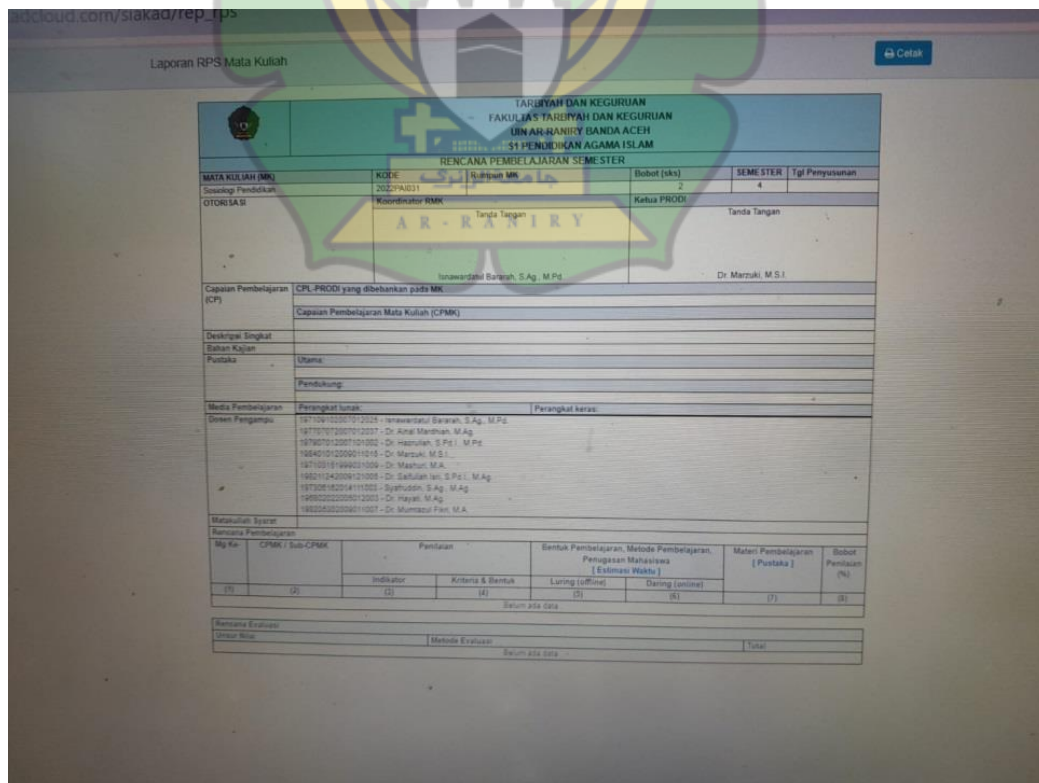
adcloud.com/siakad/rep_rps

Laporan RPS Mata Kuliah

Cetak

TARBIYAH DAN KEGURUAN
FAKULTAS TARBIYAH DAN KEGURUAN
UIN AR-RANIRY BANDA ACEH
S1 PENDIDIKAN AGAMA ISLAM

RENCANA PEMBELAJARAN SEMESTER

| MATA KULIAH (MK) | KODE | Rumpun MK | Bobot (sks) | SEMESTER | Tgl Penyusunan |
|---|---|---|---|---|---|
| Sosiologi Pendidikan | 2022PAI031 | | 2 | 4 | |
| OTORISASI | Koordinator RMK | | Ketua PRODI | | |
| | Tanda Tangan Isnawardatul Bararah, S.Ag., M.Pd. | | Tanda Tangan Dr. Marzuki, M.S.I. | | |

Capaian Pembelajaran (CP) | CPL-PRODI yang dibebankan pada MK
Capaian Pembelajaran Mata Kuliah (CPMK)
Deskripsi Singkat
Bahan Kajian
Pustaka | Utama:
Pendukung:
Media Pembelajaran | Perangkat lunak: | Perangkat keras:
Dosen Pengampu | 197106102007012025 - Isnawardatul Bararah, S.Ag., M.Pd.
197707012007012037 - Dr. Amal Mardhiah, M.Ag.
197907012007101002 - Dr. Hasrullah, S.Pd.I., M.Pd.
198401012009011015 - Dr. Marzuki, M.S.I.
197103151999031009 - Dr. Mashuri, M.A.
198211242006121005 - Dr. Saifullah Isri, S.Pd.I., M.Ag.
197306162004111003 - Syahuddin, S.Ag., M.Ag.
196902022006012003 - Dr. Hayati, M.Ag.
198205022009011007 - Dr. Mumtazul Fikri, M.A.
Matakuliah Syarat
Rencana Pembelajaran

| Mg Ke- | CPMK / Sub-CPMK | Penilaian Indikator | Penilaian Kriteria & Bentuk | Bentuk Pembelajaran, Metode Pembelajaran, Penugasan Mahasiswa [ Estimasi Waktu ] Luring (offline) | Daring (online) | Materi Pembelajaran [ Pustaka ] | Bobot Penilaian (%) |
|---|---|---|---|---|---|---|---|
| (1) | (2) | (3) | (4) | (5) | (6) | (7) | (8) |
| Belum ada data | | | | | | | |

Rencana Evaluasi
| Unsur Nilai | Metode Evaluasi | Total |
|---|---|---|
| Belum ada data | | |